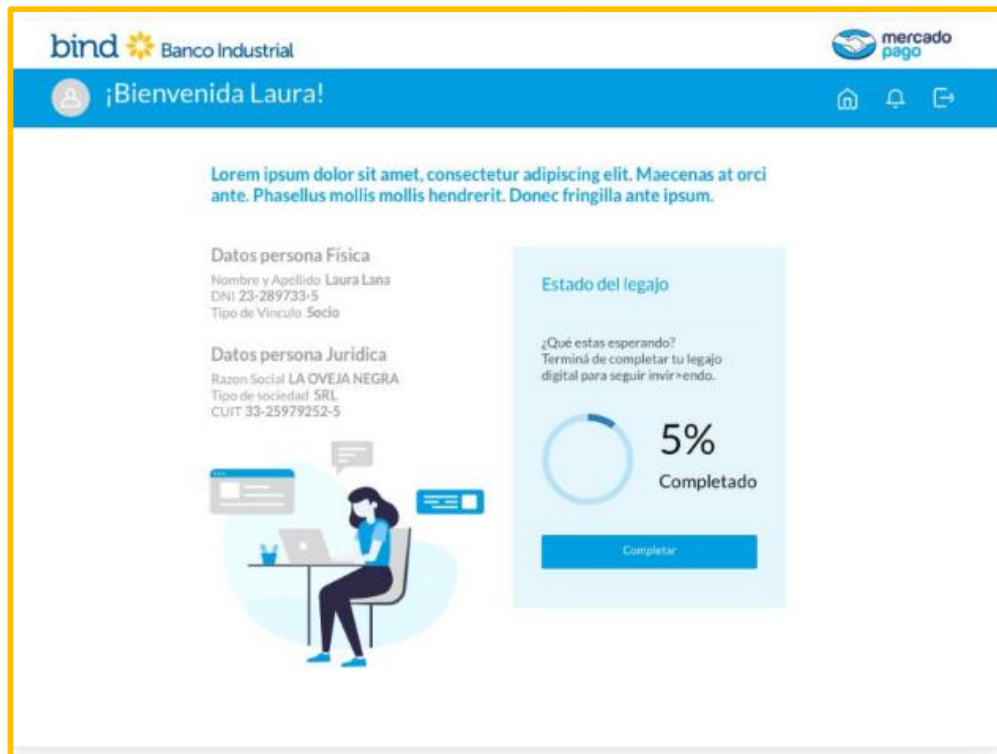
bind Banco Industrial

mercado pago

¡Bienvenida Laura!

Lorem ipsum dolor sit amet, consectetur adipiscing elit. Maecenas at orci ante. Phasellus mollis mollis hendrerit. Donec fringilla ante ipsum.

Datos persona Física
Nombre y Apellido Laura Lana
DNI 23-289733-5
Tipo de Vinculo Socio

Datos persona Juridica
Razon Social LA OVEJA NEGRA
Tipo de sociedad SRL
CUIT 33-25979252-5

Estado del legajo

¿Qué estas esperando? Terminá de completar tu legajo digital para seguir invir>endo.

5%
Completado

Completar